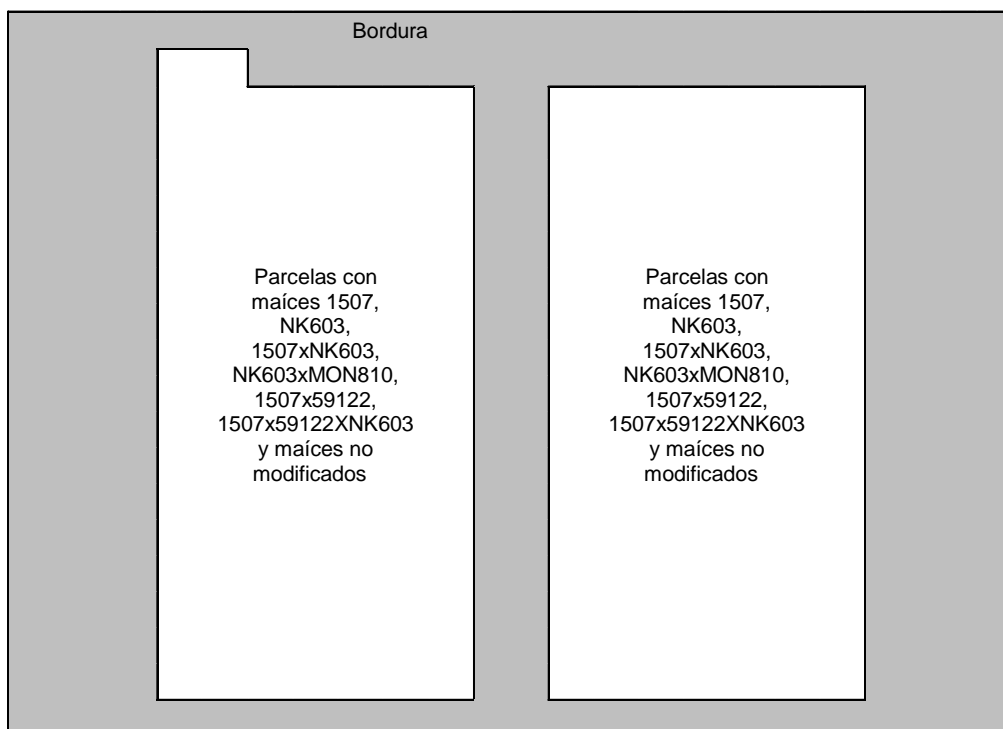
Bordura

Parcelas con maíces 1507, NK603, 1507xNK603, NK603xMON810, 1507x59122, 1507x59122XNK603 y maíces no modificados

Parcelas con maíces 1507, NK603, 1507xNK603, NK603xMON810, 1507x59122, 1507x59122XNK603 y maíces no modificados